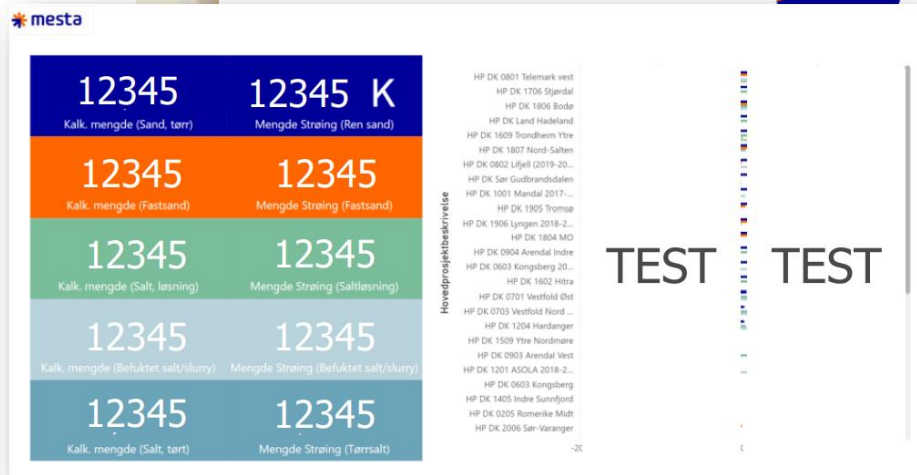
mesta

| 12345 Kalk. mengde (Sand, tørr) | 12345 K Mengde Strøing (Ren sand) |
|---|---|
| 12345 Kalk. mengde (Fastsand) | 12345 Mengde Strøing (Fastsand) |
| 12345 Kalk. mengde (Salt, løsning) | 12345 Mengde Strøing (Saltløsning) |
| 12345 Kalk. mengde (Befuktet salt/slurry) | 12345 Mengde Strøing (Befuktet salt/slurry) |
| 12345 Kalk. mengde (Salt, tørt) | 12345 Mengde Strøing (Tørrsalt) |

Hovedprosjektbeskrivelse

HP DK 0801 Telemark vest
HP DK 1706 Stjørdal
HP DK 1806 Bodø
HP DK Land Hadeland
HP DK 1609 Trondheim Ytre
HP DK 1807 Nord-Salten
HP DK 0802 Lifjell (2019-20...
HP DK Sør Gudbrandsdalen
HP DK 1001 Mandal 2017-...
HP DK 1905 Tromsø
HP DK 1906 Lyngen 2018-2...
HP DK 1804 MO
HP DK 0904 Arendal Indre
HP DK 0603 Kongsberg 20...
HP DK 1602 Hitra
HP DK 0701 Vestfold Øst
HP DK 0703 Vestfold Nord ...
HP DK 1204 Hardanger
HP DK 1509 Ytre Nordmøre
HP DK 0903 Arendal Vest
HP DK 1201 ASOLA 2018-2...
HP DK 0603 Kongsberg
HP DK 1405 Indre Sunnfjord
HP DK 0205 Romerike Midt
HP DK 2006 Sør-Varanger
-20

TEST

TEST